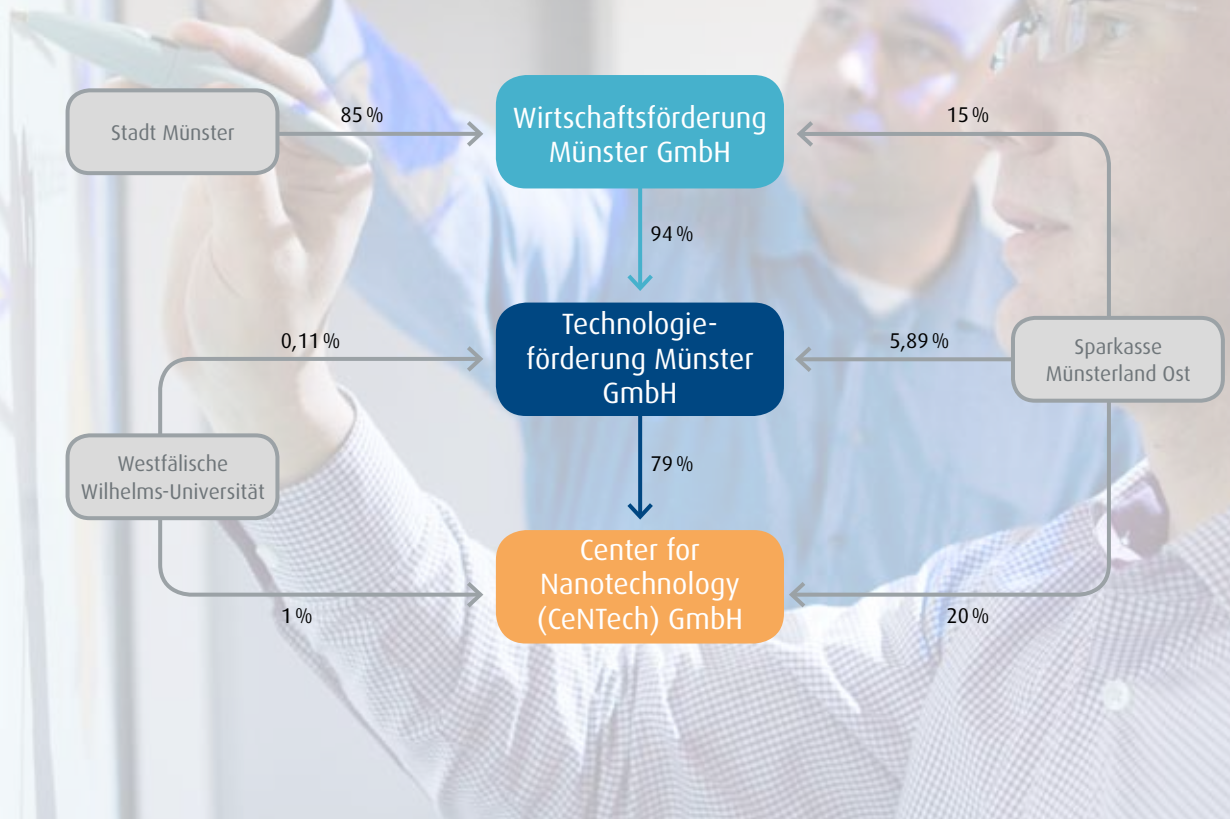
Stadt Münster

85 %

Wirtschaftsförderung Münster GmbH

15 %

94 %

0,11 %

Technologieförderung Münster GmbH

5,89 %

Sparkasse Münsterland Ost

Westfälische Wilhelms-Universität

79 %

Center for Nanotechnology (CeNTech) GmbH

1 %

20 %